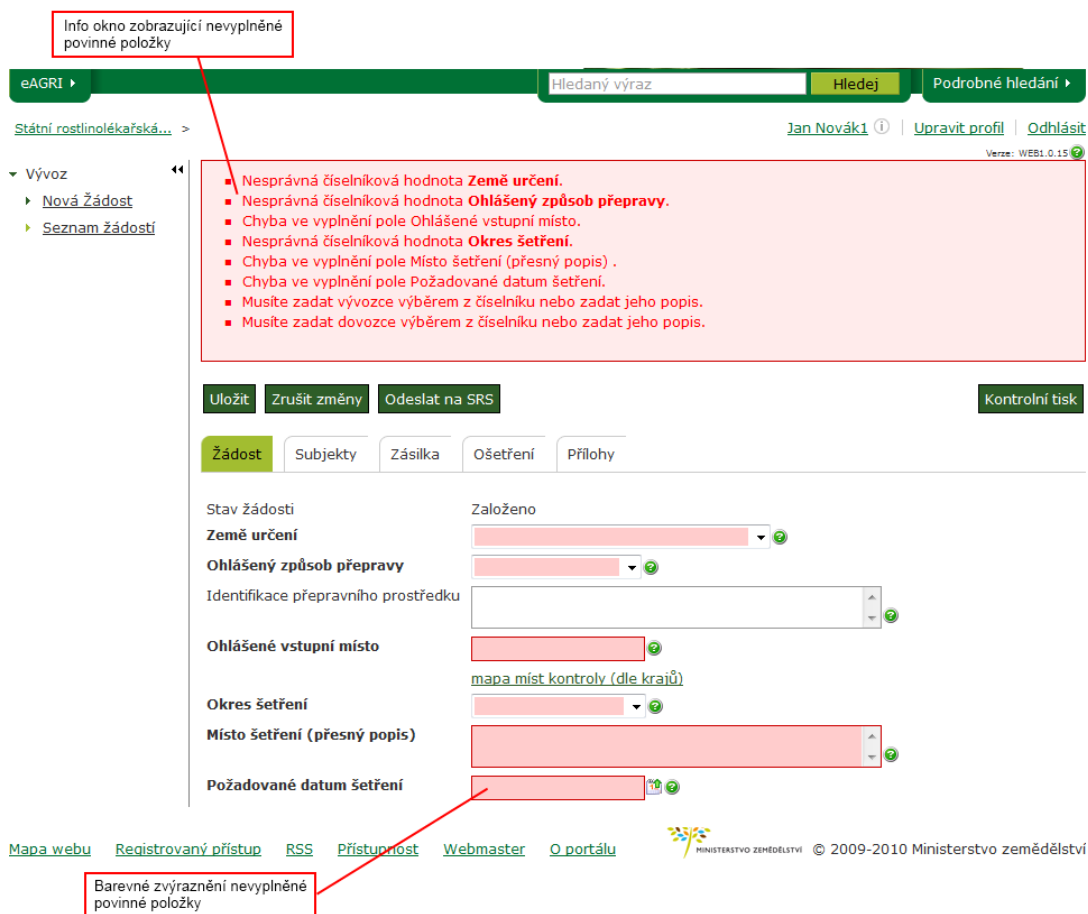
Info okno zobrazující nevyplněné povinné položky

eAGRI

Hledaný výraz

Hledej

Podrobné hledání

Státní rostlinolékařská... >

Jan Novák1 | Upravit profil | Odhlásit

Verze: WEB1.0.15

Vývoz

Nová Žádost

Seznam žádostí

Nesprávná číselníková hodnota **Země určení**.
Nesprávná číselníková hodnota **Ohlášený způsob přepravy**.
Chyba ve vyplnění pole Ohlášené vstupní místo.
Nesprávná číselníková hodnota **Okres šetření**.
Chyba ve vyplnění pole Místo šetření (přesný popis) .
Chyba ve vyplnění pole Požadované datum šetření.
Musíte zadat vývozce výběrem z číselníku nebo zadat jeho popis.
Musíte zadat dovozce výběrem z číselníku nebo zadat jeho popis.

Uložit | Zrušit změny | Odeslat na SRS | Kontrolní tisk

Žádost | Subjekty | Zásilka | Ošetření | Přílohy

Stav žádosti Založeno

**Země určení**

**Ohlášený způsob přepravy**

Identifikace přepravního prostředku

**Ohlášené vstupní místo**

mapa míst kontroly (dle krajů)

**Okres šetření**

**Místo šetření (přesný popis)**

**Požadované datum šetření**

Mapa webu | Registrovaný přístup | RSS | Přístupnost | Webmaster | O portálu

MINISTERSTVO ZEMĚDĚLSTVÍ © 2009-2010 Ministerstvo zemědělství

Barevné zvýraznění nevyplněné povinné položky